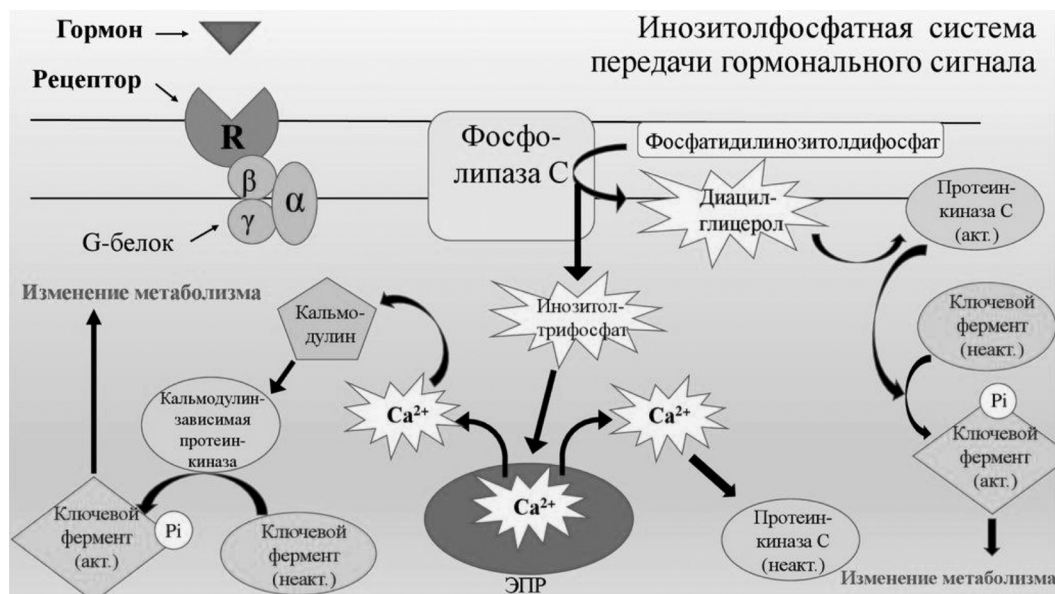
Инозитолфосфатная система передачи гормонального сигнала

Гормон

Рецептор

R

β

γ

α

G-белок

Фосфолипаза С

Фосфатидилинозитолдифосфат

Диацилглицерол

Протеинкиназа С (акт.)

Изменение метаболизма

Кальмодулин

Инозитолтрифосфат

Ключевой фермент (неакт.)

Кальмодулинзависимая протеинкиназа

$Ca^{2+}$

$Ca^{2+}$

Pi

Ключевой фермент (акт.)

$Ca^{2+}$

Ключевой фермент (акт.)

Pi

Ключевой фермент (неакт.)

ЭПР

Протеинкиназа С (неакт.)

Изменение метаболизма